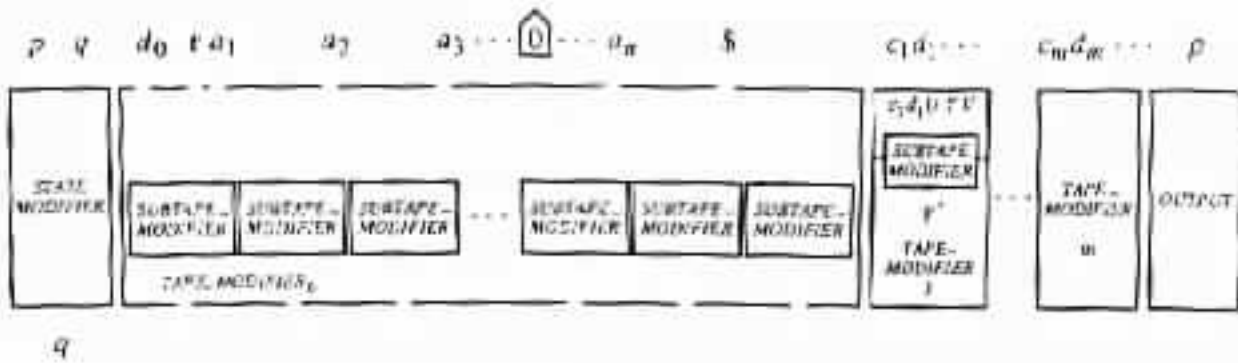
$p$ $q$ $d_0$ $t$ $a_1$ $a_2$ $a_3 \cdots$ D $\cdots a_n$ $\S$ $c_1 d_1 \cdots$ $c_m d_m \cdots$ $p$

STATE MODIFIER

SUBTAPE-MODIFIER SUBTAPE-MODIFIER SUBTAPE-MODIFIER ... SUBTAPE-MODIFIER SUBTAPE-MODIFIER SUBTAPE-MODIFIER

TAPE MODIFIER$_0$

$c_1 d_1 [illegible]$

SUBTAPE MODIFIER

$t'$

TAPE-MODIFIER 1

...

TAPE-MODIFIER m

OUTPUT

$q$